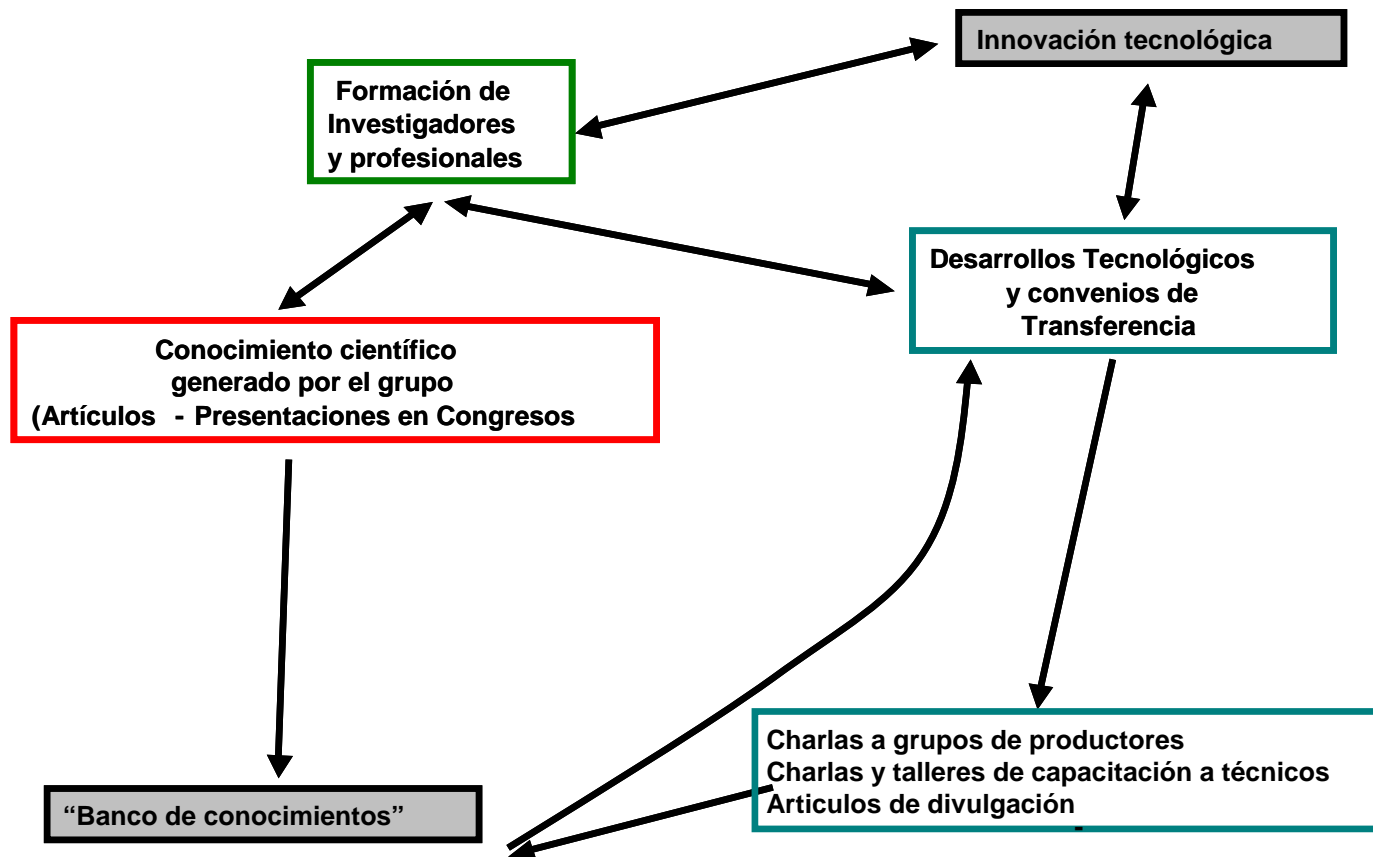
Innovación tecnológica

Formación de Investigadores y profesionales

Desarrollos Tecnológicos y convenios de Transferencia

Conocimiento científico generado por el grupo (Artículos - Presentaciones en Congresos

Charlas a grupos de productores
Charlas y talleres de capacitación a técnicos
Articulos de divulgación
-

“Banco de conocimientos”